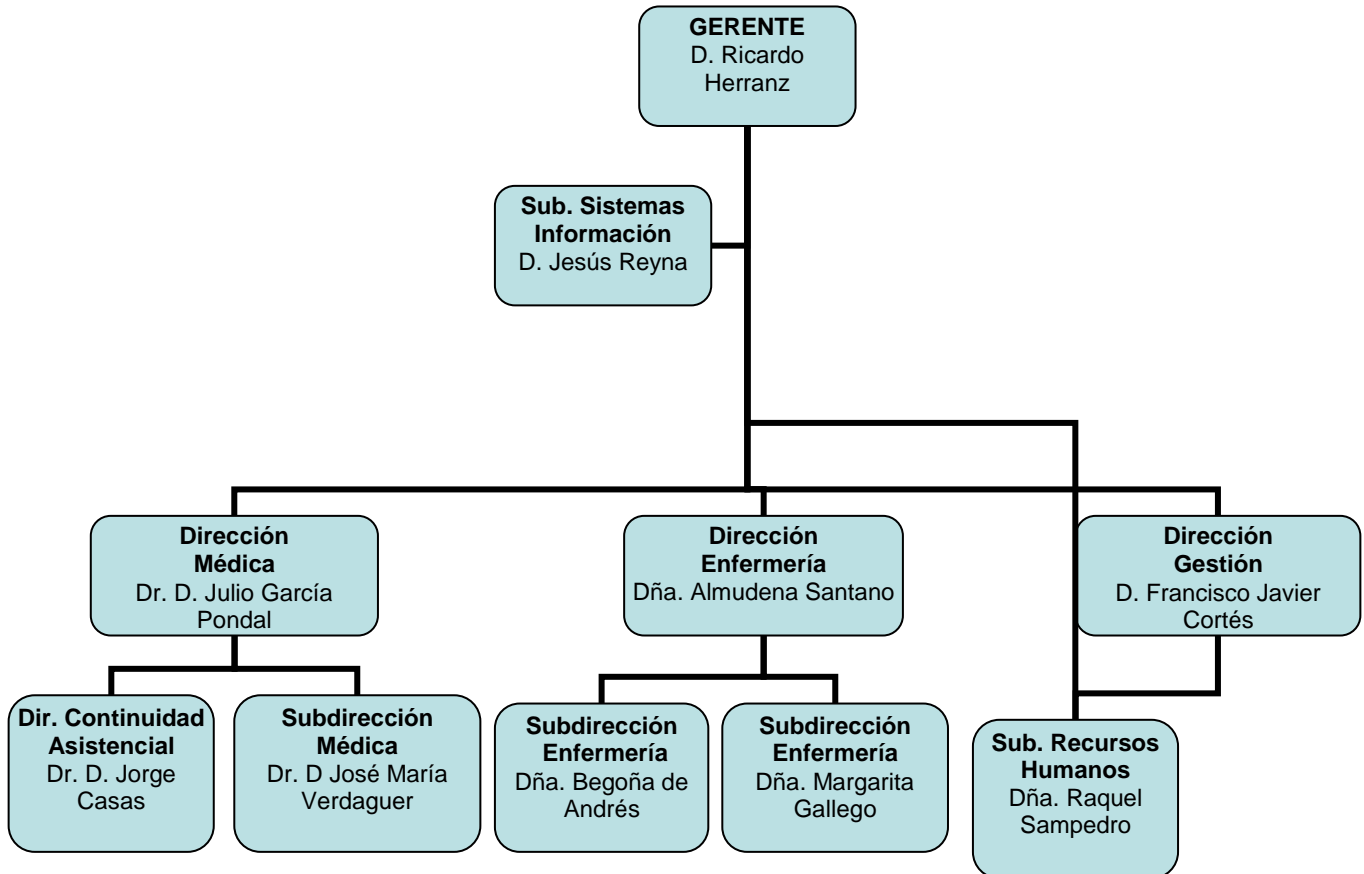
**GERENTE**
D. Ricardo Herranz

**Sub. Sistemas Información**
D. Jesús Reyna

**Dirección Médica**
Dr. D. Julio García Pondal

**Dirección Enfermería**
Dña. Almudena Santano

**Dirección Gestión**
D. Francisco Javier Cortés

**Dir. Continuidad Asistencial**
Dr. D. Jorge Casas

**Subdirección Médica**
Dr. D José María Verdaguer

**Subdirección Enfermería**
Dña. Begoña de Andrés

**Subdirección Enfermería**
Dña. Margarita Gallego

**Sub. Recursos Humanos**
Dña. Raquel Sampedro